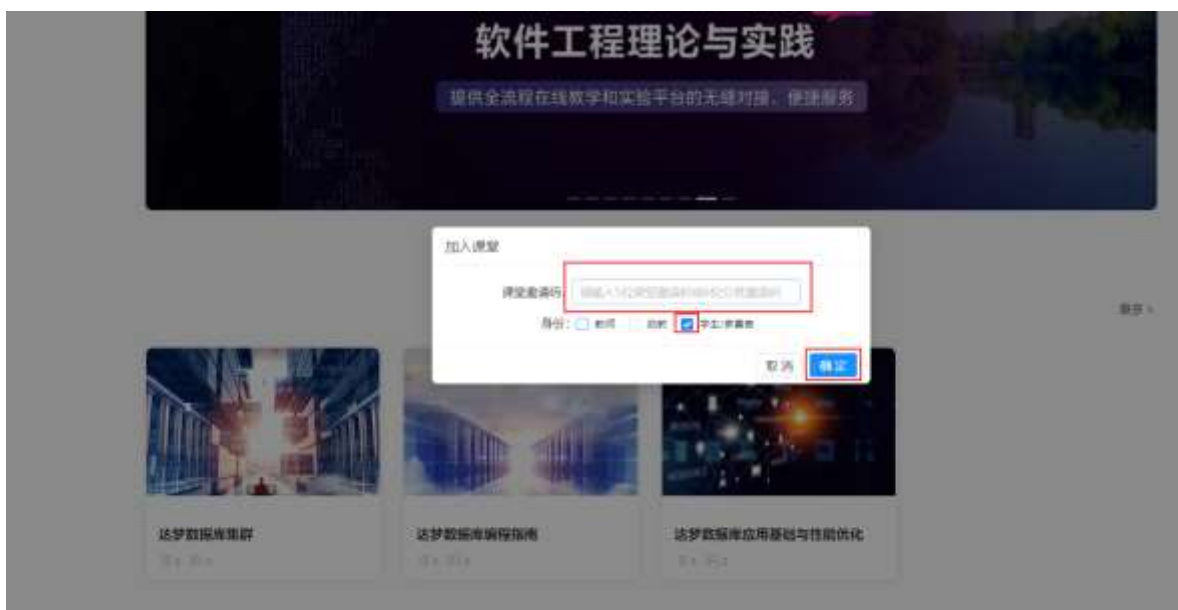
软件工程理论与实践

提供全流程在线教学和实验平台的无缝对接、便捷服务

加入课堂

课堂邀请码 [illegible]

身份： 教师 助教 学生/参赛者

取消 确定

更多 >

达梦数据库集群

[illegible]

达梦数据库编程指南

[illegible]

达梦数据库应用基础与性能优化

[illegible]